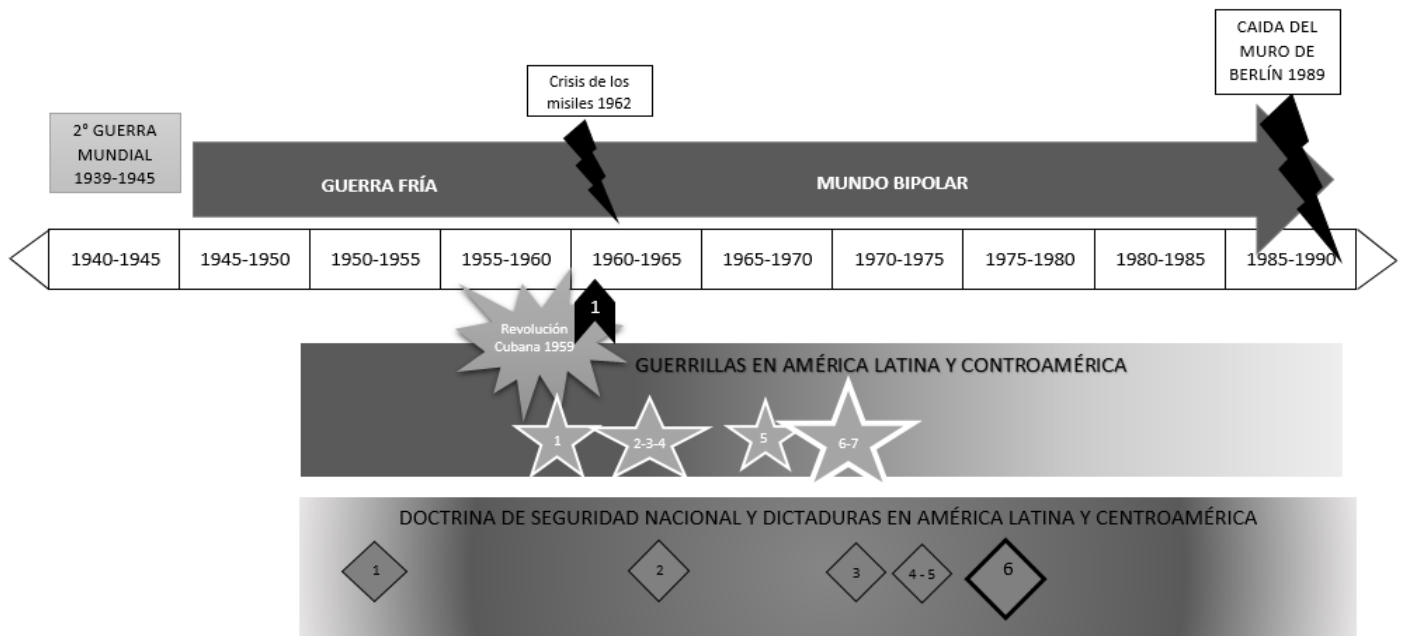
CAIDA DEL MURO DE BERLÍN 1989

Crisis de los misiles 1962

2° GUERRA MUNDIAL 1939-1945

GUERRA FRÍA

MUNDO BIPOLAR

| 1940-1945 | 1945-1950 | 1950-1955 | 1955-1960 | 1960-1965 | 1965-1970 | 1970-1975 | 1975-1980 | 1980-1985 | 1985-1990 |
|---|---|---|---|---|---|---|---|---|---|

1

Revolución Cubana 1959

GUERRILLAS EN AMÉRICA LATINA Y CONTROAMÉRICA

1

2-3-4

5

6-7

DOCTRINA DE SEGURIDAD NACIONAL Y DICTADURAS EN AMÉRICA LATINA Y CENTROAMÉRICA

1

2

3

4 - 5

6